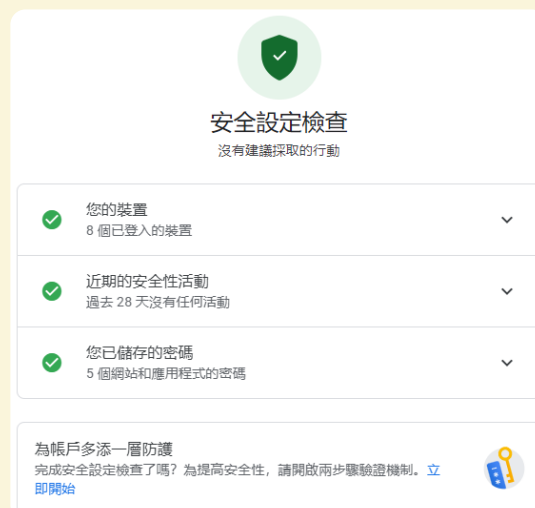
安全設定檢查
沒有建議採取的行動

您的裝置
8 個已登入的裝置

近期的安全性活動
過去 28 天沒有任何活動

您已儲存的密碼
5 個網站和應用程式的密碼

為帳戶多添一層防護
完成安全設定檢查了嗎？為提高安全性，請開啟兩步驟驗證機制。立即開始